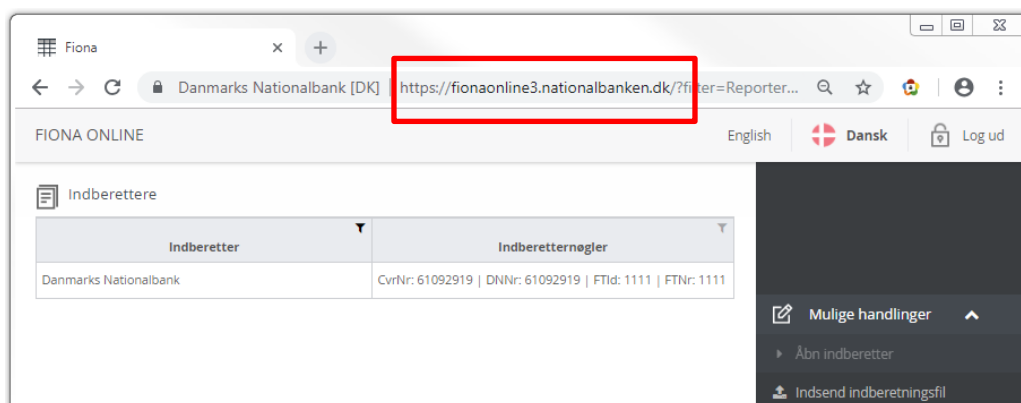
Fiona

Danmarks Nationalbank [DK] | https://fionaonline3.nationalbanken.dk/?filter=Reporter...

FIONA ONLINE

English

Dansk

Log ud

Indberettere

| Indberetter | Indberetternøgler |
|---|---|
| Danmarks Nationalbank | CvrNr: 61092919 \| DNNr: 61092919 \| FTId: 1111 \| FTNr: 1111 |

Mulige handlinger

Åbn indberetter

Indsend indberetningsfil